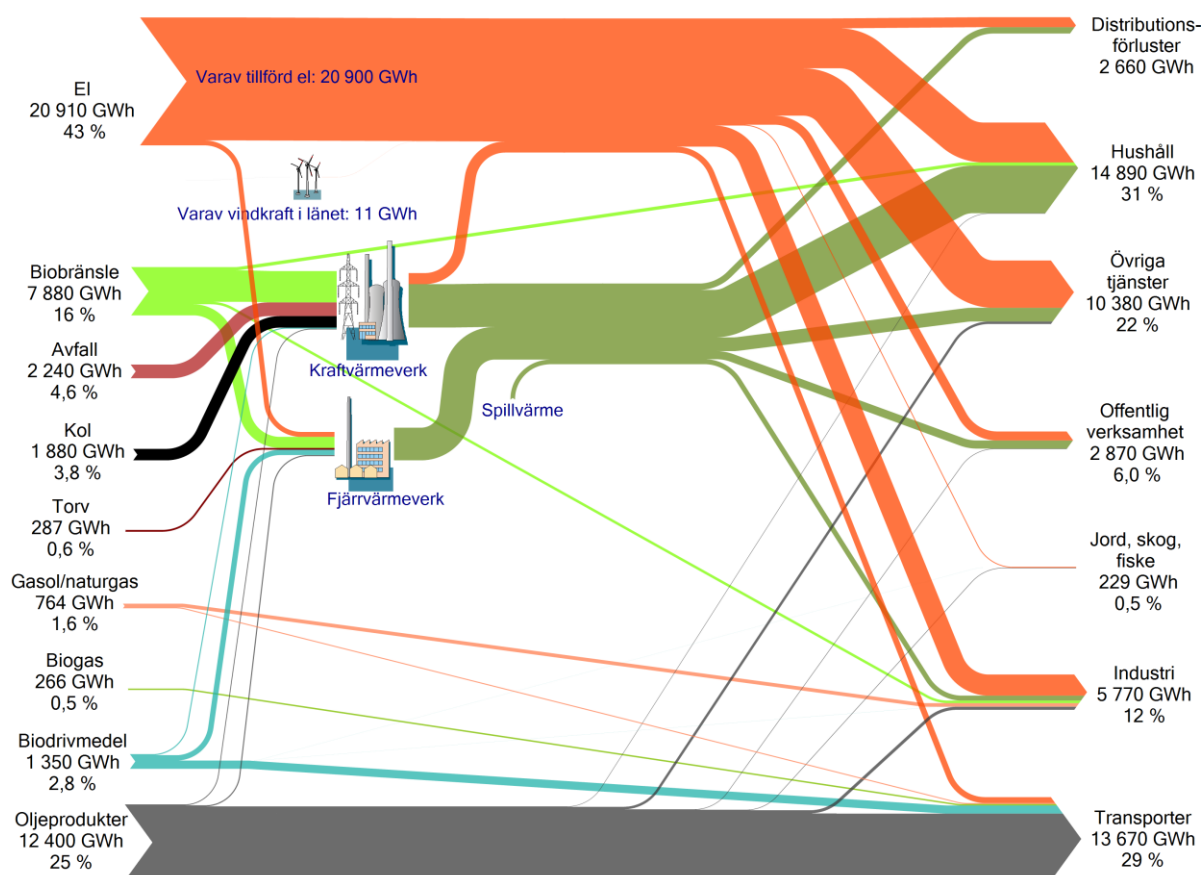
El
20 910 GWh
43 %

Varav tillförd el: 20 900 GWh

Varav vindkraft i länet: 11 GWh

Biobränsle
7 880 GWh
16 %

Avfall
2 240 GWh
4,6 %

Kol
1 880 GWh
3,8 %

Torv
287 GWh
0,6 %

Gasol/naturgas
764 GWh
1,6 %

Biogas
266 GWh
0,5 %

Biodrivmedel
1 350 GWh
2,8 %

Oljeprodukter
12 400 GWh
25 %

Kraftvärmeverk

Fjärrvärmeverk

Spillvärme

Distributionsförluster
2 660 GWh

Hushåll
14 890 GWh
31 %

Övriga tjänster
10 380 GWh
22 %

Offentlig verksamhet
2 870 GWh
6,0 %

Jord, skog, fiske
229 GWh
0,5 %

Industri
5 770 GWh
12 %

Transporter
13 670 GWh
29 %